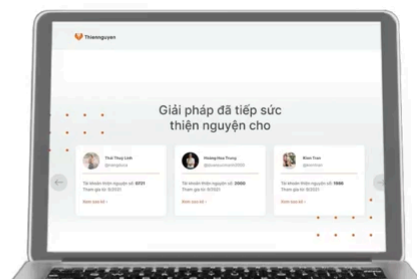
Thiennguyen

Giải pháp đã tiếp sức thiện nguyện cho

Phở Thuỳ Linh
@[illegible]
Tài khoản thiện nguyện số: 0101
Tham gia từ: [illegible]
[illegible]

Hoàng Hoa Trung
@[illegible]
Tài khoản thiện nguyện số: 2000
Tham gia từ: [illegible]
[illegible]

Kim Tran
@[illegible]
Tài khoản thiện nguyện số: 1886
Tham gia từ: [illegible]
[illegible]